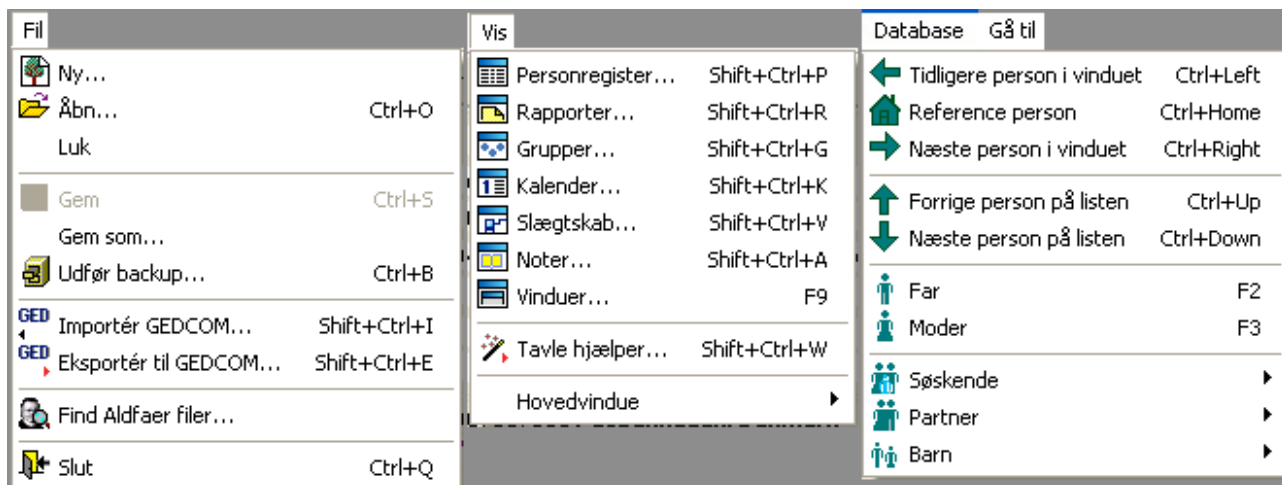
Fil
Ny...
Åbn... Ctrl+O
Luk
Gem Ctrl+S
Gem som...
Udfør backup... Ctrl+B
GED Importér GEDCOM... Shift+Ctrl+I
GED Eksportér til GEDCOM... Shift+Ctrl+E
Find Aldfaer filer...
Slut Ctrl+Q

Vis
Personregister... Shift+Ctrl+P
Rapporter... Shift+Ctrl+R
Grupper... Shift+Ctrl+G
Kalender... Shift+Ctrl+K
Slægtskab... Shift+Ctrl+V
Noter... Shift+Ctrl+A
Vinduer... F9
Tavle hjælper... Shift+Ctrl+W
Hovedvindue

Database Gå til
Tidligere person i vinduet Ctrl+Left
Reference person Ctrl+Home
Næste person i vinduet Ctrl+Right
Forrige person på listen Ctrl+Up
Næste person på listen Ctrl+Down
Far F2
Moder F3
Søskende
Partner
Barn